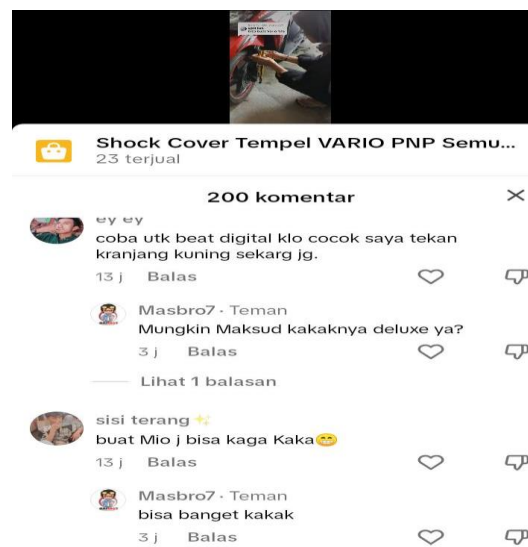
Shock Cover Tempel VARIO PNP Semu...
23 terjual

200 komentar

ey ey
coba utk beat digital klo cocok saya tekan kranjang kuning sekarg jg.
13 j Balas

Masbro7 · Teman
Mungkin Maksud kakaknya deluxe ya?
3 j Balas

Lihat 1 balasan

sisi terang ✨
buat Mio j bisa kaga Kaka😁
13 j Balas

Masbro7 · Teman
bisa banget kakak
3 j Balas